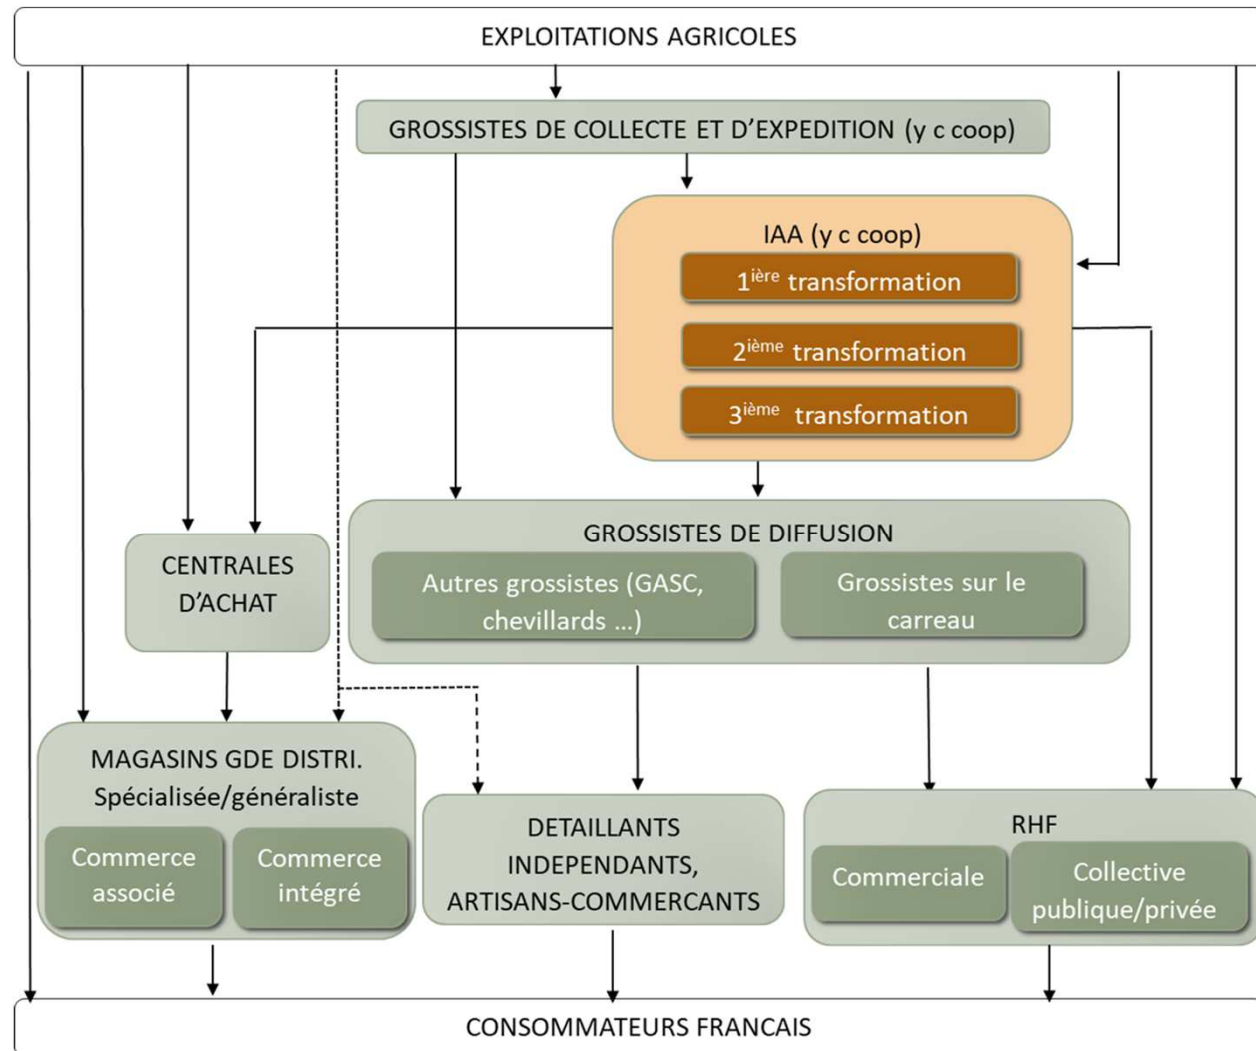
EXPLOITATIONS AGRICOLES

GROSSISTES DE COLLECTE ET D'EXPEDITION (y c coop)

IAA (y c coop)

1$^{ière}$ transformation

2$^{ième}$ transformation

3$^{ième}$ transformation

CENTRALES D'ACHAT

GROSSISTES DE DIFFUSION

Autres grossistes (GASC, chevillards ...)

Grossistes sur le carreau

MAGASINS GDE DISTRI. Spécialisée/généraliste

Commerce associé

Commerce intégré

DETAILLANTS INDEPENDANTS, ARTISANS-COMMERCANTS

RHF

Commerciale

Collective publique/privée

CONSOMMATEURS FRANCAIS